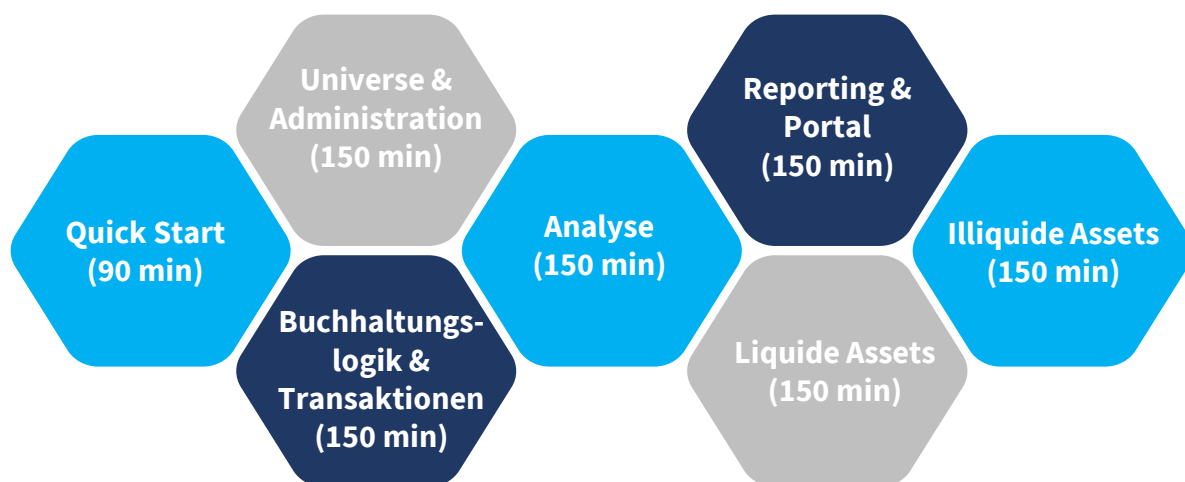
Universe & Administration (150 min)

Reporting & Portal (150 min)

Quick Start (90 min)

Analyse (150 min)

Illiquide Assets (150 min)

Buchhaltungs-logik & Transaktionen (150 min)

Liquide Assets (150 min)